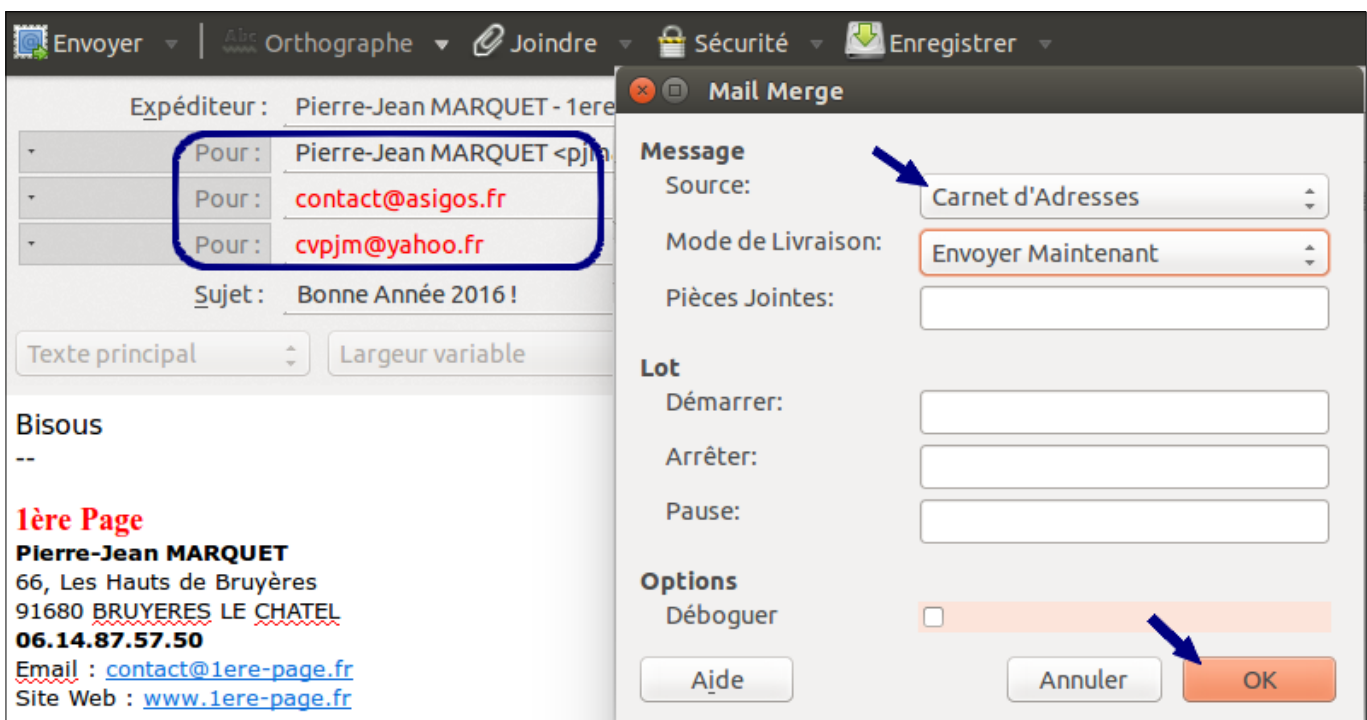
Envoyer Orthographe Joindre Sécurité Enregistrer

Expéditeur : Pierre-Jean MARQUET - 1ere

Pour : Pierre-Jean MARQUET <pjm

Pour : contact@asigos.fr

Pour : cvpjm@yahoo.fr

Sujet : Bonne Année 2016 !

Texte principal
Largeur variable

Bisous
--

1ère Page
Pierre-Jean MARQUET
66, Les Hauts de Bruyères
91680 BRUYERES LE CHATEL
06.14.87.57.50
Email : contact@1ere-page.fr
Site Web : www.1ere-page.fr

Mail Merge

Message
Source: Carnet d'Adresses
Mode de Livraison: Envoyer Maintenant
Pièces Jointes:

Lot
Démarrer:
Arrêter:
Pause:

Options
Déboguer

Aide
Annuler
OK